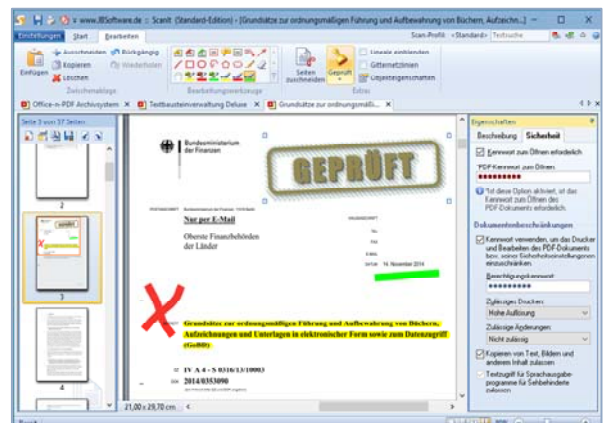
www.JBSoftware.de :: ScanIt (Standard-Edition) - [Grundsätze zur ordnungsmäßigen Führung und Aufbewahrung von Büchern, Aufzeichn...]

Einstellungen Start Bearbeiten Scan-Profil: <Standard> Testsuche

Einfügen Ausschneiden Kopieren Löschen Rückgängig Wiederholen
Zwischenablage
Bearbeitungswerkzeuge
Seiten zuschneiden Geprüft
Lineale einblenden Gitternetzlinien Objekteigenschaften
Extras

Office-n-PDF Archivsystem × Textbausteinverwaltung Deluxe × Grundsätze zur ordnungsmäßi... ×

Seite 3 von 37 Seiten

2
3
4

Bundesministerium der Finanzen

GEPRÜFT

Nur per E-Mail

Oberste Finanzbehörden der Länder

DATUM 14. November 2014

Grundsätze zur ordnungsmäßigen Führung und Aufbewahrung von Büchern, Aufzeichnungen und Unterlagen in elektronischer Form sowie zum Datenzugriff (GoBD)

IV A 4 - S 0316/13/10003
2014/0353090

21,00 x 29,70 cm

Eigenschaften
Beschreibung Sicherheit

Kennwort zum Öffnen erforderlich
PDF-Kennwort zum Öffnen:
••••••••••
Ist diese Option aktiviert, ist das Kennwort zum Öffnen des PDF Dokuments erforderlich.

Dokumentenbeschränkungen
Kennwort verwenden, um das Drucken und Bearbeiten des PDF-Dokuments bzw. seiner Sicherheitseinstellungen einzuschränken
Berechtigungskennwort:
•••••••••
Zulässiges Drucken:
Hohe Auflösung
Zulässige Änderungen:
Nicht zulässig
Kopieren von Text, Bildern und anderem Inhalt zulassen
Textzugriff für Sprachausgabeprogramme für Sehbehinderte zulassen